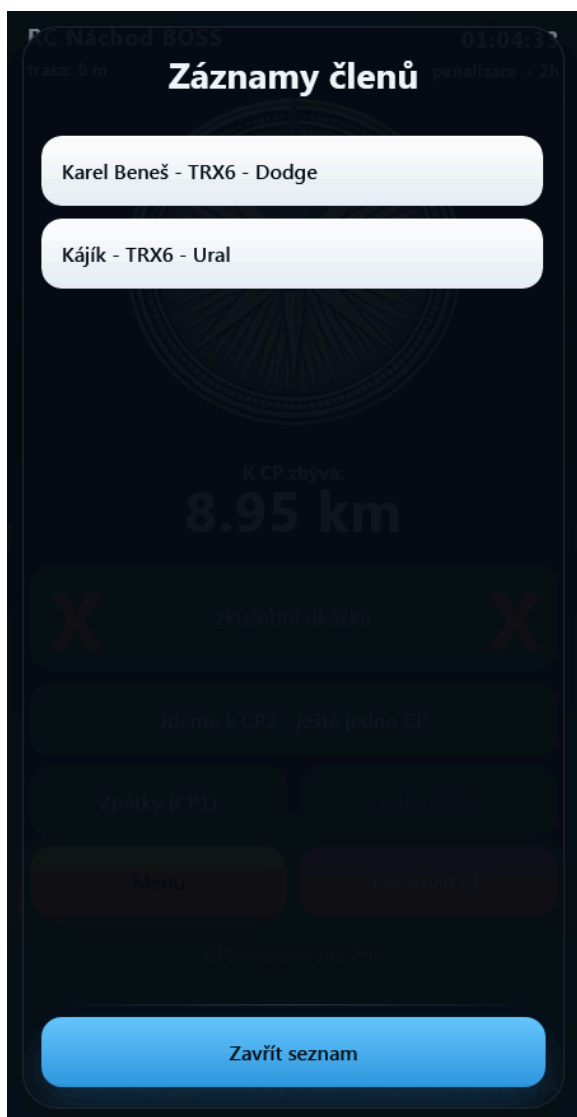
RC Náchod BOSS
01:04:33
trasa: 0 m
penalizace + 2h

Záznamy členů

Karel Beneš - TRX6 - Dodge

Kájík - TRX6 - Ural

K CP zbývá:
8.95 km

X zkušební ukázka X

Jdeme k CP2 - ještě jedno CP

Zpátky (CP1)
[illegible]

Menu
Přeskočit CP

GPS odesláno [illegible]

Zavřít seznam